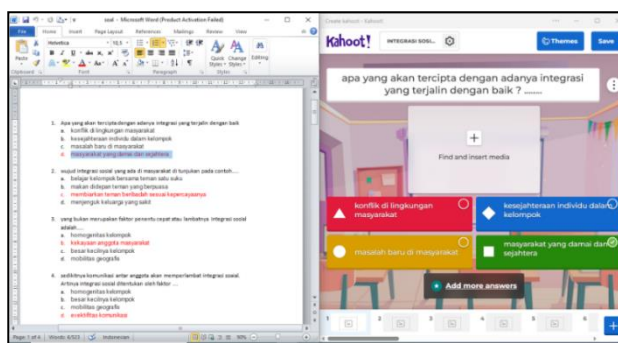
soal - Microsoft Word (Product Activation Failed)

File Home Insert Page Layout References Mailings Review View

Helvetica 10,5

Paste

Clipboard Font Paragraph Styles Editing

Quick Styles Change Styles

1. Apa yang akan tercipta dengan adanya integrasi yang terjalin dengan baik
a. konflik di lingkungan masyarakat
b. kesejahteraan individu dalam kelompok
c. masalah baru di masyarakat
d. masyarakat yang damai dan sejahtera

2. wujud integrasi sosial yang ada di masyarakat di tunjukan pada contoh….
a. belajar kelompok bersama teman satu suku
b. makan didepan teman yang berpuasa
c. membiarkan teman berbeda suku
d. menjenguk keluarga yang sakit

3. yang bukan merupakan faktor penentu cepat atau lambatnya integrasi sosial adalah….
a. homogenitas kelompok
b. kekayaan anggota masyarakat
c. besar kecilnya kelompok
d. mobilitas geografis

4. sedikitnya komunikasi antar anggota akan memperlambat integrasi sosial. Artinya integrasi sosial ditentukan oleh faktor….
a. homogenitas kelompok
b. besar kecilnya kelompok
c. mobilitas geografis
d. efektifitas komunikasi

Page: 1 of 4 | Words: 8/323 | Indonesian

Create kahoot - Kahoot!

Kahoot! INTEGRASI SOSI... Themes Save

apa yang akan tercipta dengan adanya integrasi yang terjalin dengan baik ? ……

Find and insert media

konflik di lingkungan masyarakat

kesejahteraan individu dalam kelompok

masalah baru di masyarakat

masyarakat yang damai dan sejahtera

Add more answers

1 2 3 4 5 6